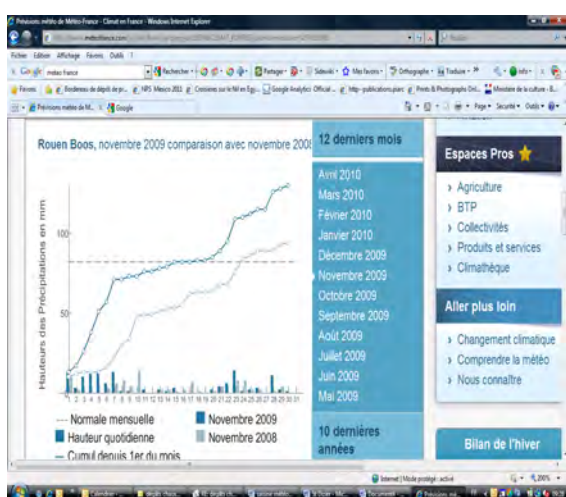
Prévisions météo de Météo-France - Climat en France - Windows Internet Explorer

http://www.meteofrance.com/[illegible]

Fichier Edition Affichage Favoris Outils ?

Google meteo france

Rechercher · Partager · Sidewiki · Mes favoris · Orthographe · Traduire ·

Favoris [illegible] NFS Mexico 2011 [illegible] Google Analytics Official ... http--publications.parc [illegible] Ministère de la culture - B...

Prévisions météo de M... Google

Page · Sécurité · Outils ·

Rouen Boos, novembre 2009 comparaison avec novembre 2008

Hauteurs des Précipitations en mm

100

50

1 2 3 4 5 6 7 8 9 10 11 12 13 14 15 16 17 18 19 20 21 22 23 24 25 26 27 28 29 30 31

Normale mensuelle

Hauteur quotidienne

Cumul depuis 1er du mois

Novembre 2009

Novembre 2008

12 derniers mois

Avril 2010

Mars 2010

Février 2010

Janvier 2010

Décembre 2009

Novembre 2009

Octobre 2009

Septembre 2009

Août 2009

Juillet 2009

Juin 2009

Mai 2009

10 dernières années

Espaces Pros

Agriculture

BTP

Collectivités

Produits et services

Climathèque

Aller plus loin

Changement climatique

Comprendre la météo

Nous connaître

Bilan de l'hiver

Internet | Mode protégé : activé

100%